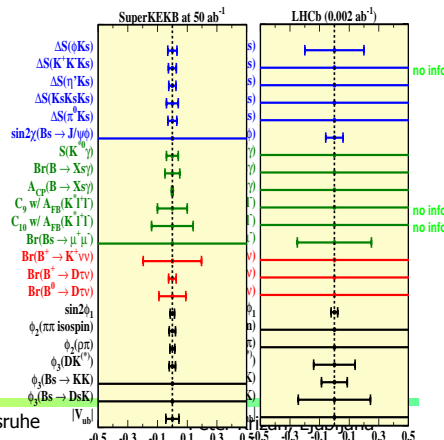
SuperKEKB at 50 ab$^{-1}$

LHCb (0.002 ab$^{-1}$)

ΔS(φKs)
ΔS(K$^+$K$^-$Ks)
ΔS(η'Ks)
ΔS(KsKsKs)
ΔS(π$^0$Ks)
sin2χ(Bs → J/ψφ)
S(K$^{*0}$γ)
Br(B → Xsγ)
A$_{CP}$(B → Xsγ)
C$_9$ w/ A$_{FB}$(K$^*$l$^+$l$^-$)
C$_{10}$ w/ A$_{FB}$(K$^*$l$^+$l$^-$)
Br(Bs → μ$^+$μ$^-$)
Br(B$^+$ → K$^+$νν)
Br(B$^+$ → Dτν)
Br(B$^0$ → Dτν)
sin2φ$_1$
φ$_2$(ππ isospin)
φ$_2$(ρπ)
φ$_3$(DK$^{(*)}$)
φ$_3$(Bs → KK)
φ$_3$(Bs → DsK)
|V$_{ub}$|

s)
s)
s)
s)
s)
φ)
γ)
γ)
γ)
l$^-$)
l$^-$)
μ$^-$)
ν)
ν)
ν)
φ$_1$
n)
π)
)
K)
K)
ub|

no info
no info
no info

-0.5 -0.3 -0.1 0.1 0.3 0.5 -0.5 -0.3 -0.1 0.1 0.3 0.5

sruhe